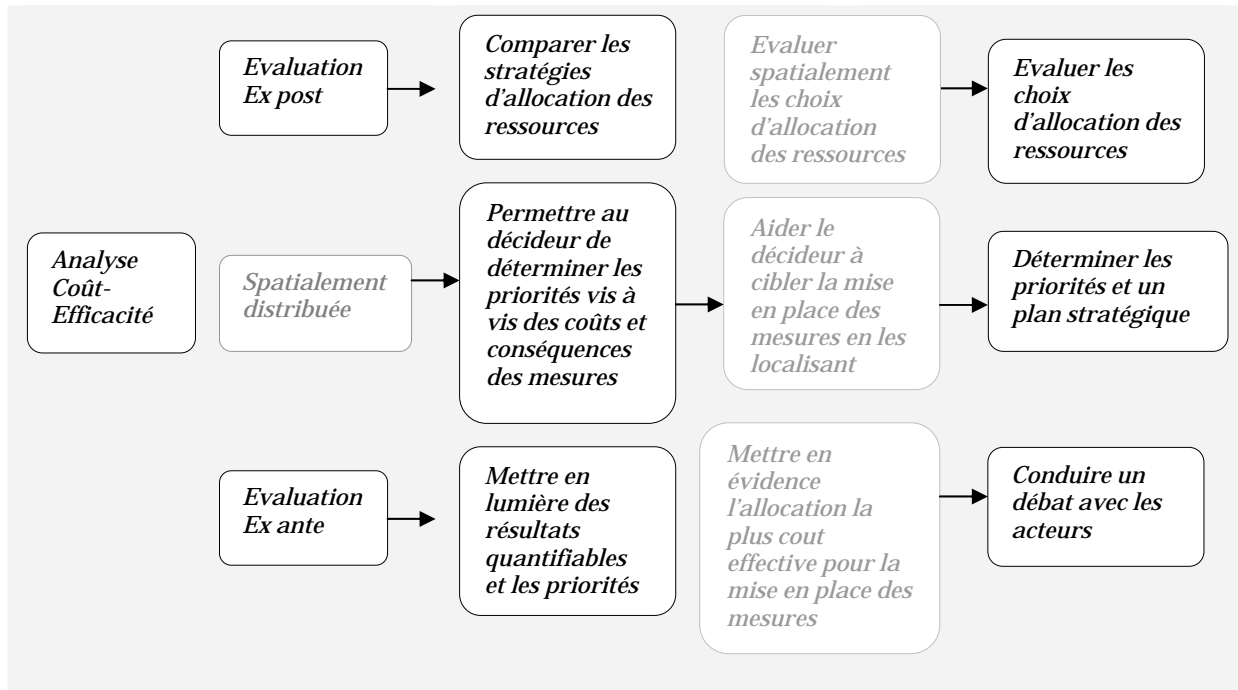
Evaluation Ex post

Comparer les stratégies d'allocation des ressources

Evaluer spatialement les choix d'allocation des ressources

Evaluer les choix d'allocation des ressources

Analyse Coût-Efficacité

Spatialement distribuée

Permettre au décideur de déterminer les priorités vis à vis des coûts et conséquences des mesures

Aider le décideur à cibler la mise en place des mesures en les localisant

Déterminer les priorités et un plan stratégique

Evaluation Ex ante

Mettre en lumière des résultats quantifiables et les priorités

Mettre en évidence l'allocation la plus cout effective pour la mise en place des mesures

Conduire un débat avec les acteurs